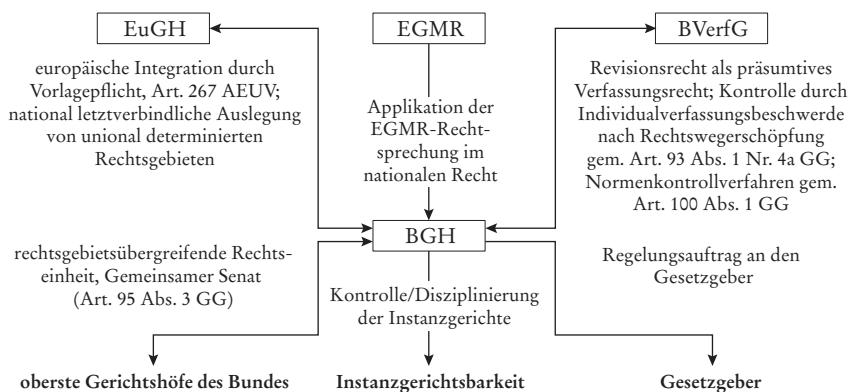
EuGH

EGMR

BVerfG

europäische Integration durch Vorlagepflicht, Art. 267 AEUV; national letztverbindliche Auslegung von unional determinierten Rechtsgebieten

Applikation der EGMR-Rechtsprechung im nationalen Recht

Revisionsrecht als präsumtives Verfassungsrecht; Kontrolle durch Individualverfassungsbeschwerde nach Rechtswegerschöpfung gem. Art. 93 Abs. 1 Nr. 4a GG; Normenkontrollverfahren gem. Art. 100 Abs. 1 GG

rechtsgebietsübergreifende Rechtseinheit, Gemeinsamer Senat (Art. 95 Abs. 3 GG)

BGH

Regelungsauftrag an den Gesetzgeber

Kontrolle/Disziplinierung der Instanzgerichte

oberste Gerichtshöfe des Bundes

Instanzgerichtsbarkeit

Gesetzgeber